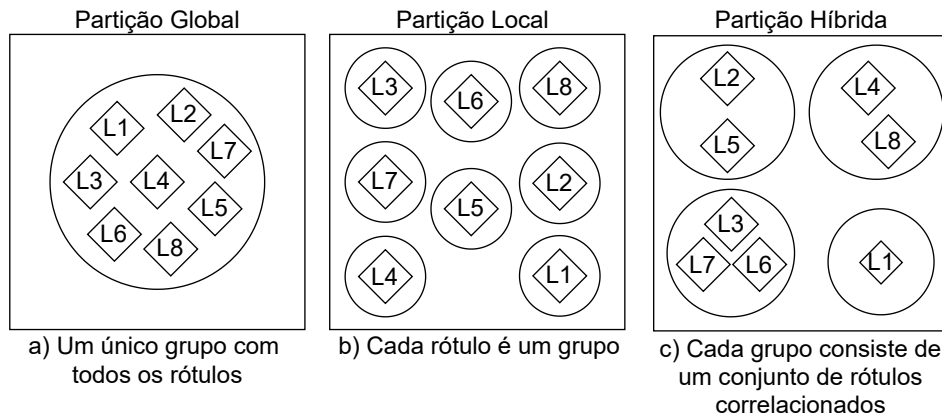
Partição Global

L1 L2 L7 L3 L4 L5 L6 L8

a) Um único grupo com todos os rótulos

Partição Local

L3 L6 L8 L7 L5 L2 L4 L1

b) Cada rótulo é um grupo

Partição Híbrida

L2 L5 L4 L8 L3 L7 L6 L1

c) Cada grupo consiste de um conjunto de rótulos correlacionados